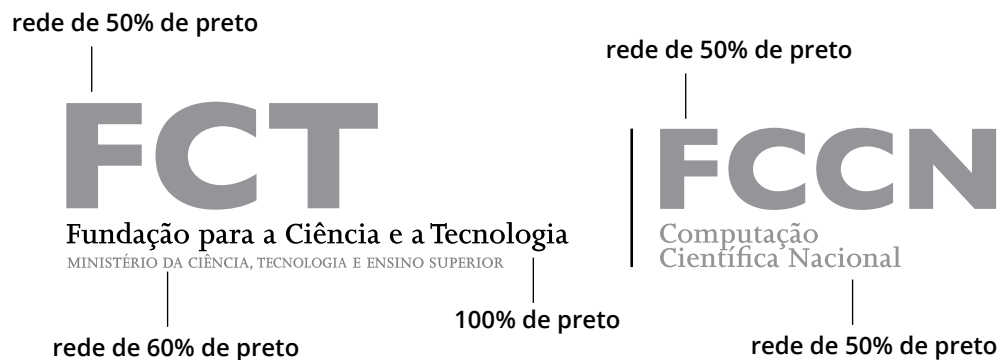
rede de 50% de preto

FCT

Fundação para a Ciência e a Tecnologia
MINISTÉRIO DA CIÊNCIA, TECNOLOGIA E ENSINO SUPERIOR

rede de 60% de preto

100% de preto

rede de 50% de preto

FCCN

Computação
Científica Nacional

rede de 50% de preto